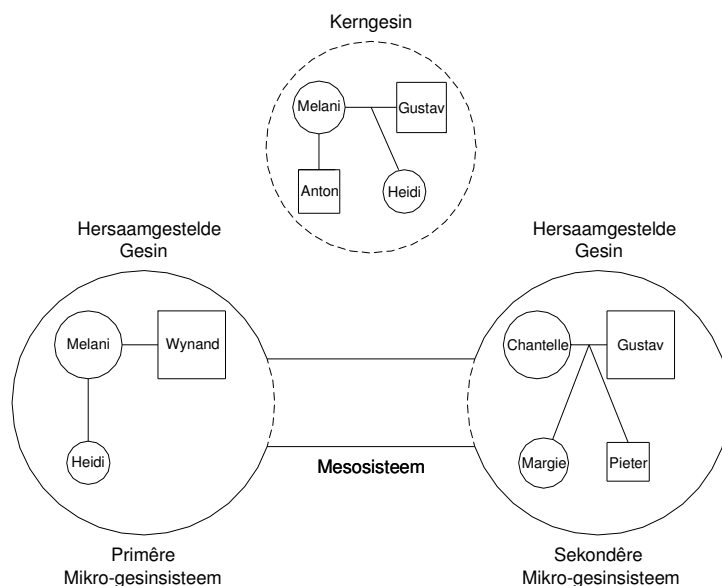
Kerngesin

Melani

Gustav

Anton

Heidi

Hersaamgestelde Gesin

Hersaamgestelde Gesin

Melani

Wynand

Heidi

Chantelle

Gustav

Margie

Pieter

Mesosisteem

Primêre Mikro-gesinsisteem

Sekondêre Mikro-gesinsisteem